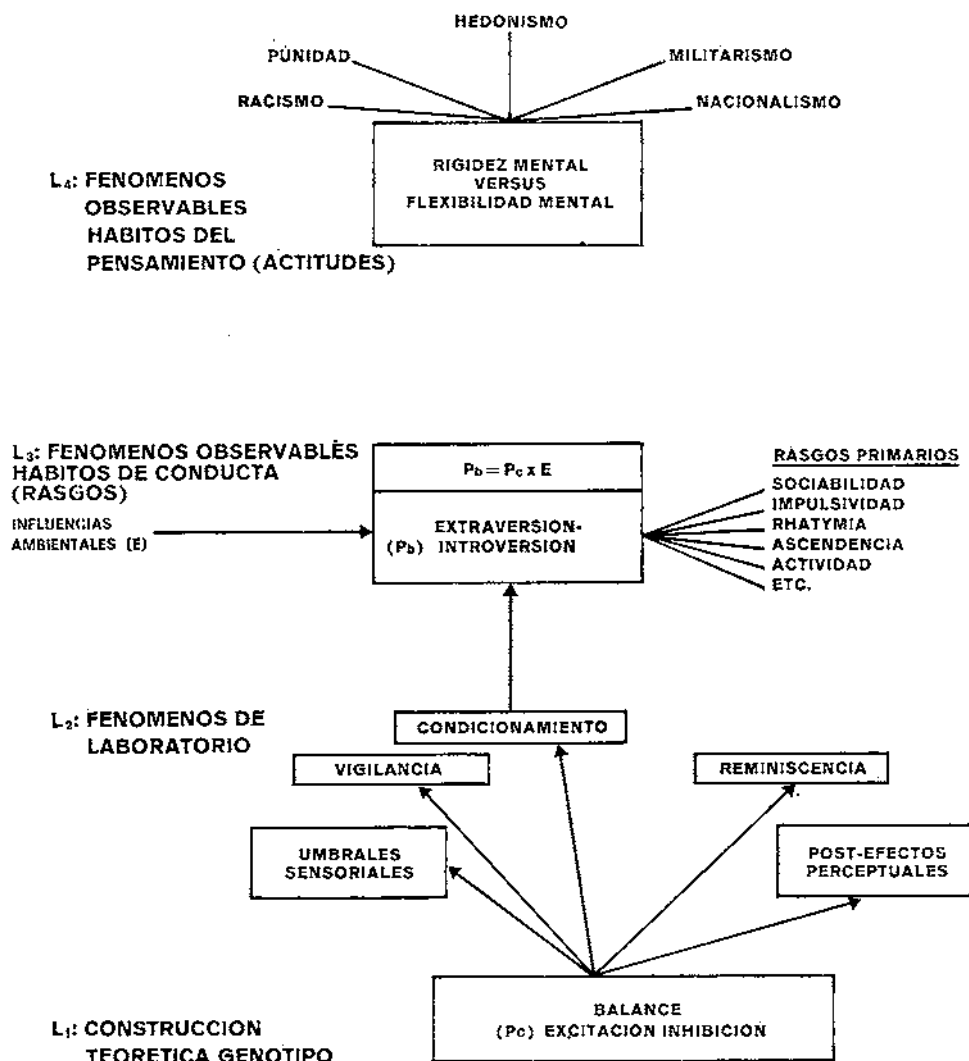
HEDONISMO

PÚNIDAD

MILITARISMO

RACISMO

NACIONALISMO

RIGIDEZ MENTAL VERSUS FLEXIBILIDAD MENTAL

$L_4$: FENOMENOS OBSERVABLES HABITOS DEL PENSAMIENTO (ACTITUDES)

$L_3$: FENOMENOS OBSERVABLÈS HABITOS DE CONDUCTA (RASGOS)

INFLUENCIAS AMBIENTALES (E)

$P_b = P_c \times E$

EXTRAVERSION- ($P_b$) INTROVERSION

RASGOS PRIMARIOS

SOCIABILIDAD
IMPULSIVIDAD
RHATYMIA
ASCENDENCIA
ACTIVIDAD
ETC.

$L_2$: FENOMENOS DE LABORATORIO

CONDICIONAMIENTO

VIGILANCIA

REMINISCENCIA

UMBRALES SENSORIALES

POST-EFECTOS PERCEPTUALES

BALANCE ($P_c$) EXCITACION INHIBICION

$L_1$: CONSTRUCCION TEORETICA GENOTIPO